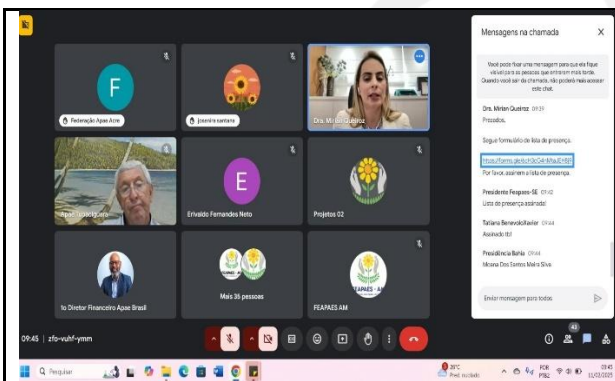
F

Federação Apae Acre

joseníra santana

Dra. Mirian Queiroz

Apae Guaraçiara

E

Erivaldo Fernandes Neto

Projetos 02

to Diretor Financeiro Apae Brasil

Mais 36 pessoas

FEAPAES AM

FEAPAES AM

09:45 | zfo-vuhf-ymm

Mensagens na chamada

Você pode fixar uma mensagem para que ela fique visível para as pessoas que entrarem mais tarde. Quando você sair da chamada, não poderá mais acessar este chat.

Dra. Mirian Queiroz 09:39

Prezados,

Segue formulário de lista de presença:

https://forms.gle/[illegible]

Por favor, assinem a lista de presença.

Presidente Feapaes-SE 09:42

Lista de presença assinada!

Tatiana Benevolo Xavier 09:44

Assinado tbl

Presidência Bahia 09:44

Mirena Dos Santos Melo Silva

Enviar mensagem para todos

43

Pesquisar

28°C

POR PTB2

09:45

11/03/2025